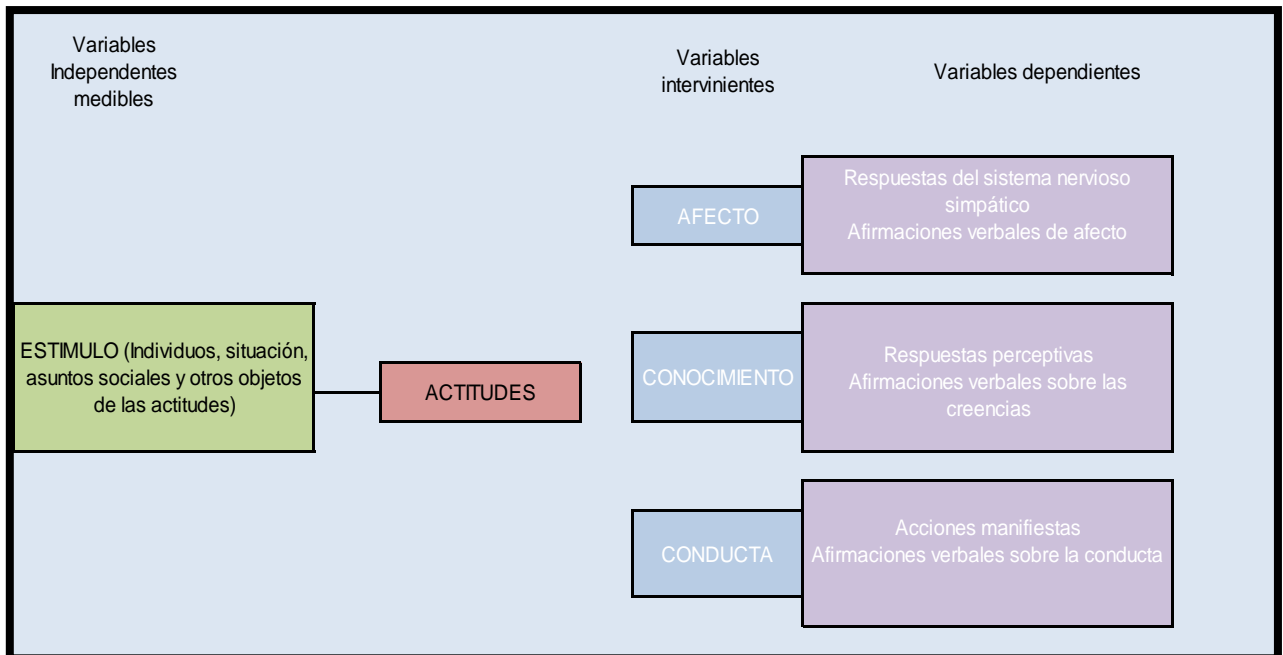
Variables Independentes medibles

Variables intervinientes

Variables dependientes

AFECTO

Respuestas del sistema nervioso simpático
Afirmaciones verbales de afecto

ESTIMULO (Individuos, situación, asuntos sociales y otros objetos de las actitudes)

ACTITUDES

CONOCIMIENTO

Respuestas perceptivas
Afirmaciones verbales sobre las creencias

CONDUCTA

Acciones manifiestas
Afirmaciones verbales sobre la conducta